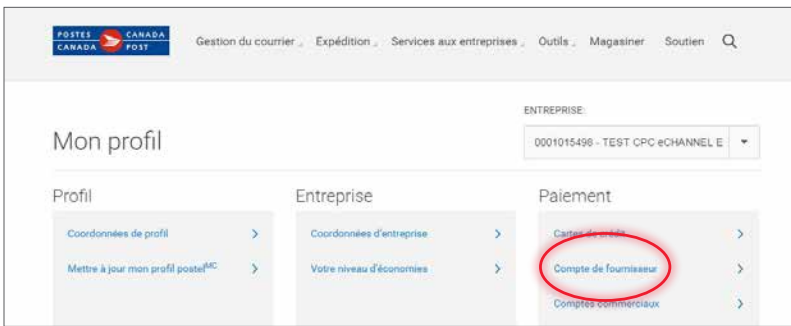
POSTES CANADA
CANADA POST

Gestion du courrier Expédition Services aux entreprises Outils Magasiner Soutien

ENTREPRISE:

Mon profil

0001015498 - TEST CPC eCHANNEL E

Profil

Coordonnées de profil

Mettre à jour mon profil postel$^{MC}$

Entreprise

Coordonnées d'entreprise

Votre niveau d'économies

Paiement

Cartes de crédit

Compte de fournisseur

Comptes commerciaux